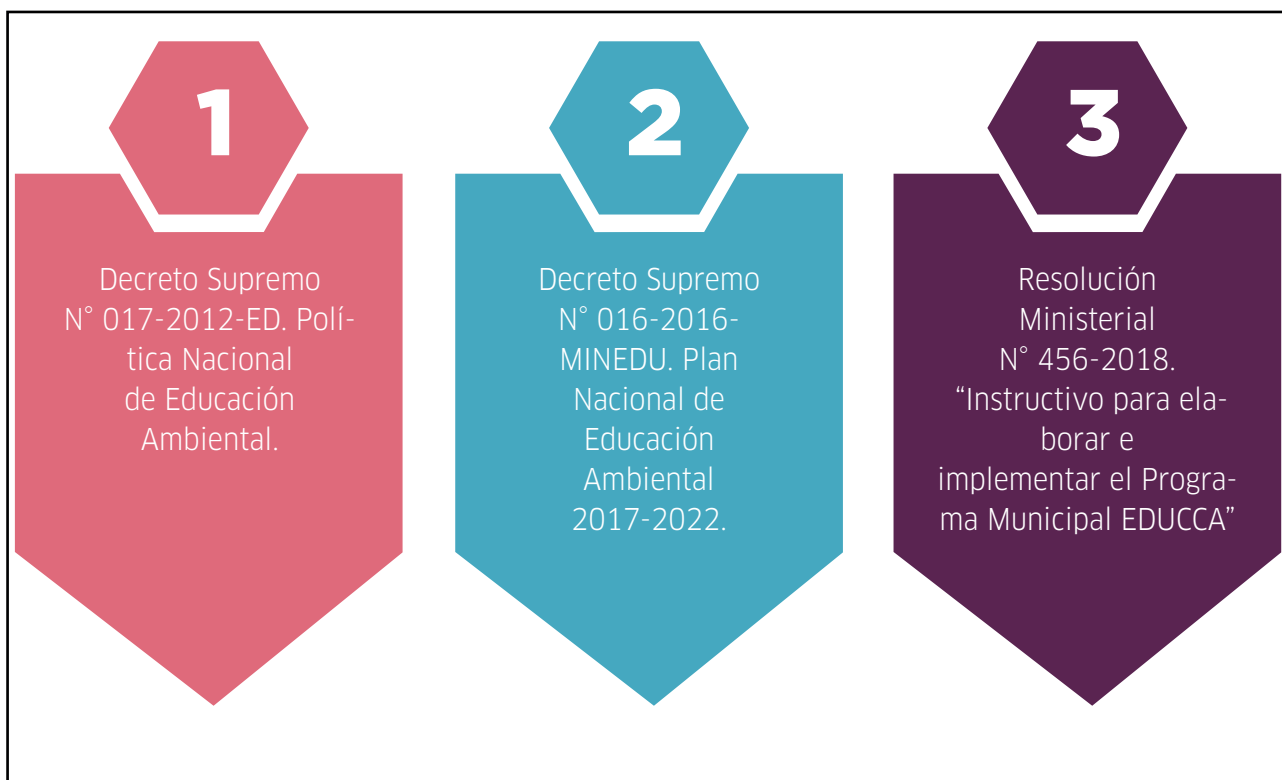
1

Decreto Supremo N° 017-2012-ED. Política Nacional de Educación Ambiental.

2

Decreto Supremo N° 016-2016-MINEDU. Plan Nacional de Educación Ambiental 2017-2022.

3

Resolución Ministerial N° 456-2018. “Instructivo para elaborar e implementar el Programa Municipal EDUCCA”